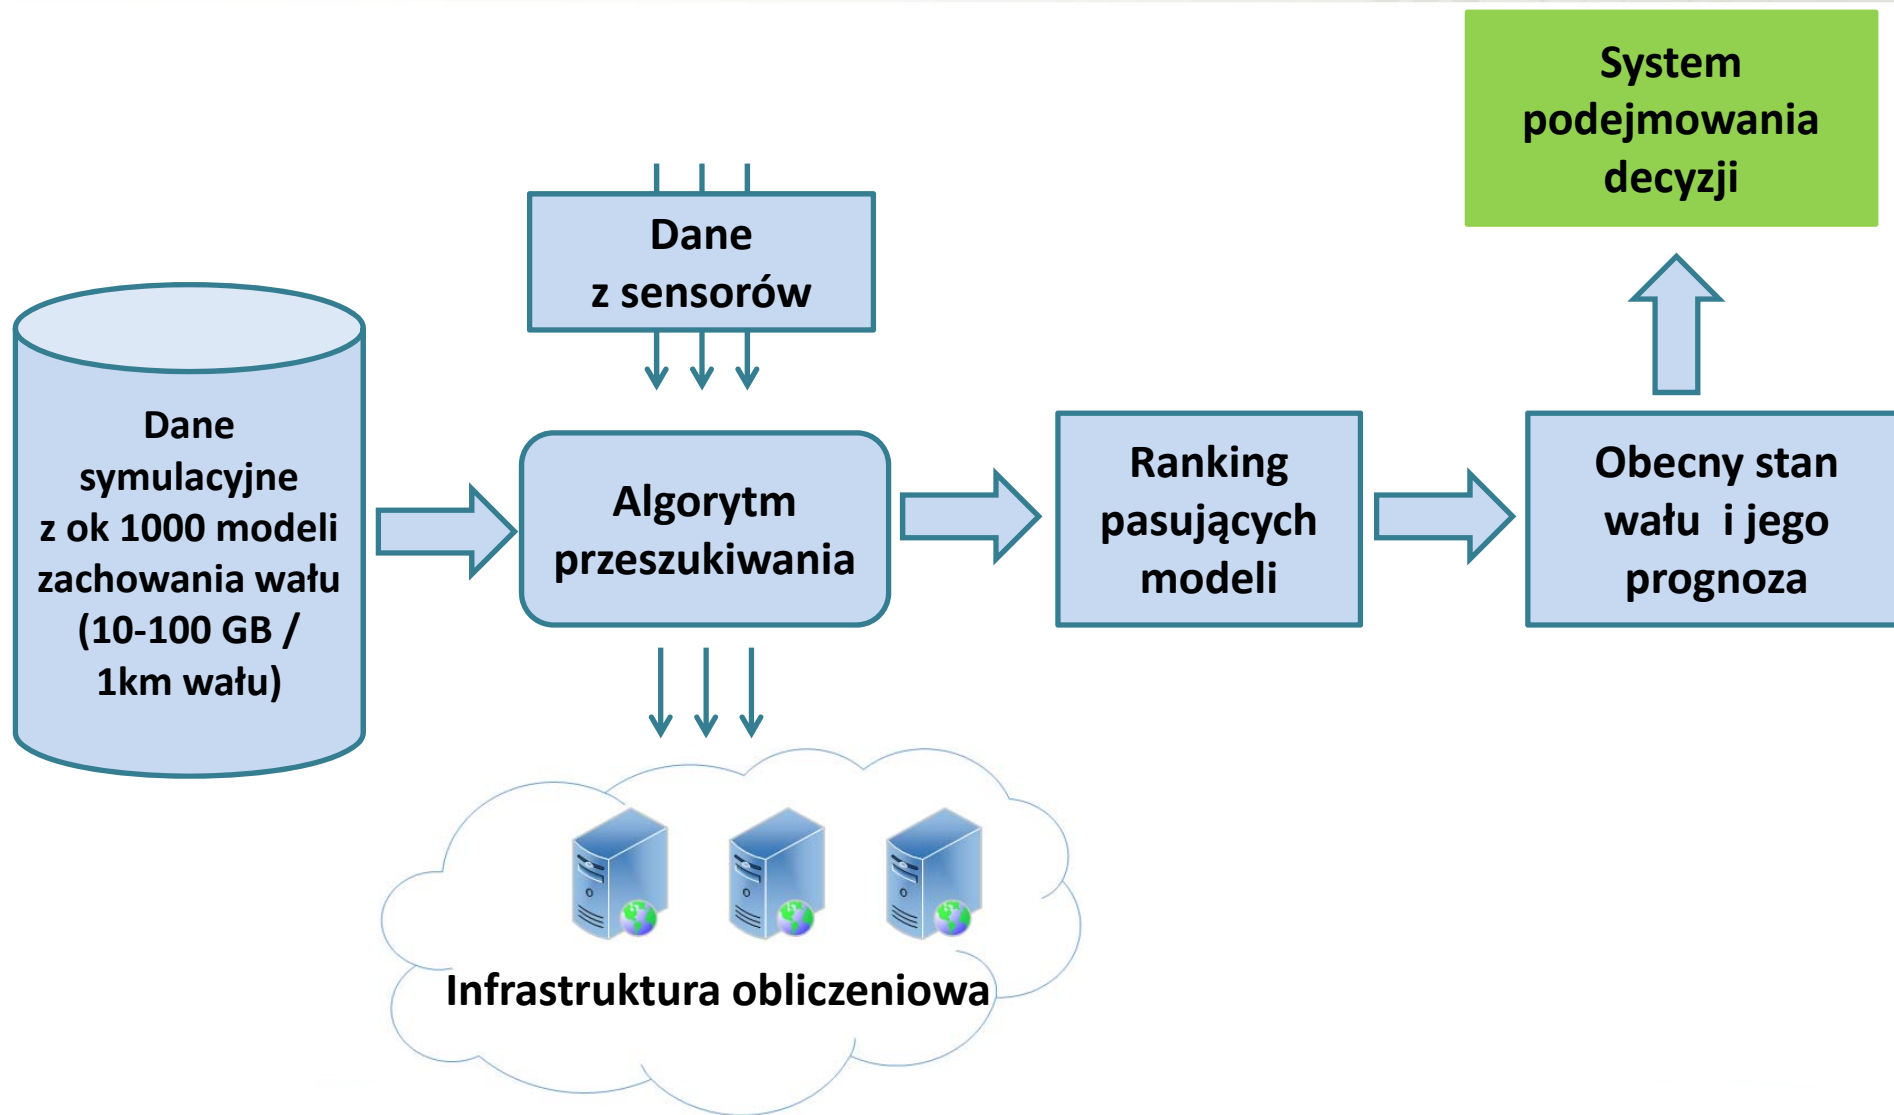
System podejmowania decyzji

Dane z sensorów

Dane symulacyjne z ok 1000 modeli zachowania wału (10-100 GB / 1km wału)

Algorytm przeszukiwania

Ranking pasujących modeli

Obecny stan wału i jego prognoza

Infrastruktura obliczeniowa